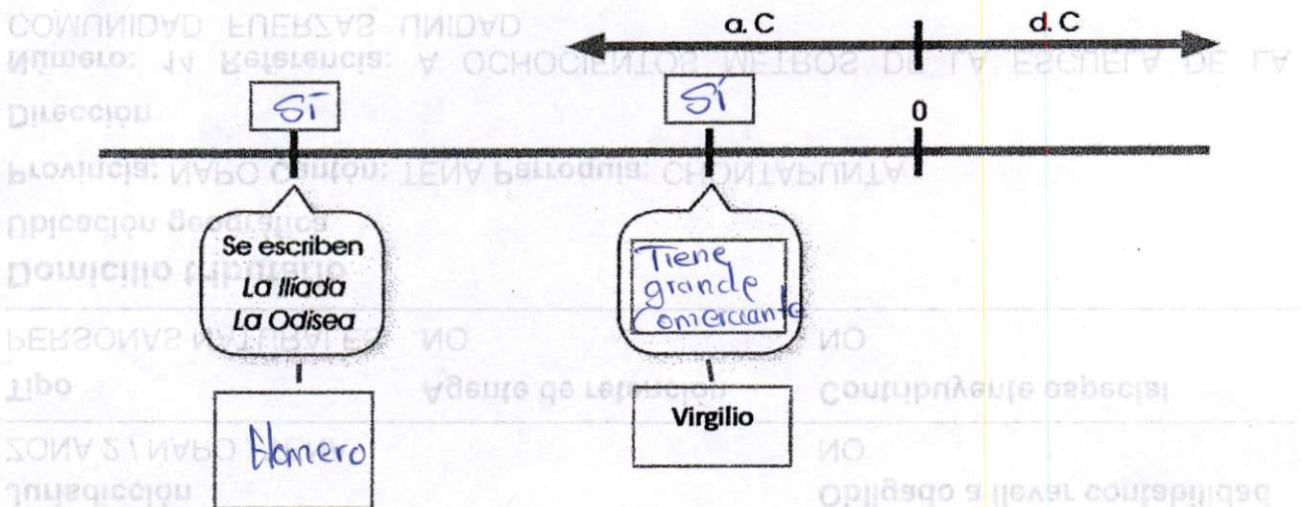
COMUNIDAD FUERZAS UNIDAD
a. C
d. C
Número: 14 Referencia: A OCHOCIENTOS METROS DE LA ESCUELA DE LA
Dirección
SÍ
SÍ
0
Provincia: NAPO Cantón: TENA Parroquia: CHONTAPUNTA
Ubicación geográfica
Se escriben
La Ilíada
La Odisea
Domicilio tributario
Tiene grande Comerciante
PERSONAS NATURALES NO
NO
Tipo
Agente de retención
Contribuyente especial
Homero
Virgilio
ZONA 2 / NAPO
NO
Jurisdicción
Obligado a llevar contabilidad